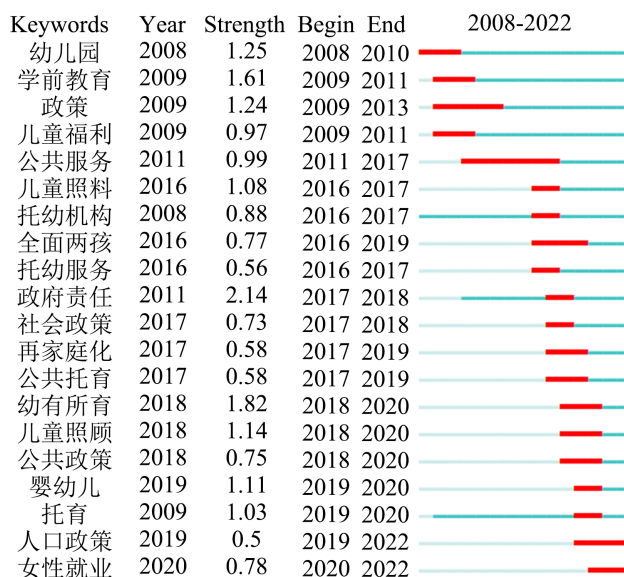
| Keywords | Year | Strength | Begin | End | 2008-2022 |
|---|---|---|---|---|---|
| 幼儿园 | 2008 | 1.25 | 2008 | 2010 | |
| 学前教育 | 2009 | 1.61 | 2009 | 2011 | |
| 政策 | 2009 | 1.24 | 2009 | 2013 | |
| 儿童福利 | 2009 | 0.97 | 2009 | 2011 | |
| 公共服务 | 2011 | 0.99 | 2011 | 2017 | |
| 儿童照料 | 2016 | 1.08 | 2016 | 2017 | |
| 托幼机构 | 2008 | 0.88 | 2016 | 2017 | |
| 全面两孩 | 2016 | 0.77 | 2016 | 2019 | |
| 托幼服务 | 2016 | 0.56 | 2016 | 2017 | |
| 政府责任 | 2011 | 2.14 | 2017 | 2018 | |
| 社会政策 | 2017 | 0.73 | 2017 | 2018 | |
| 再家庭化 | 2017 | 0.58 | 2017 | 2019 | |
| 公共托育 | 2017 | 0.58 | 2017 | 2019 | |
| 幼有所育 | 2018 | 1.82 | 2018 | 2020 | |
| 儿童照顾 | 2018 | 1.14 | 2018 | 2020 | |
| 公共政策 | 2018 | 0.75 | 2018 | 2020 | |
| 婴幼儿 | 2019 | 1.11 | 2019 | 2020 | |
| 托育 | 2009 | 1.03 | 2019 | 2020 | |
| 人口政策 | 2019 | 0.5 | 2019 | 2022 | |
| 女性就业 | 2020 | 0.78 | 2020 | 2022 | |